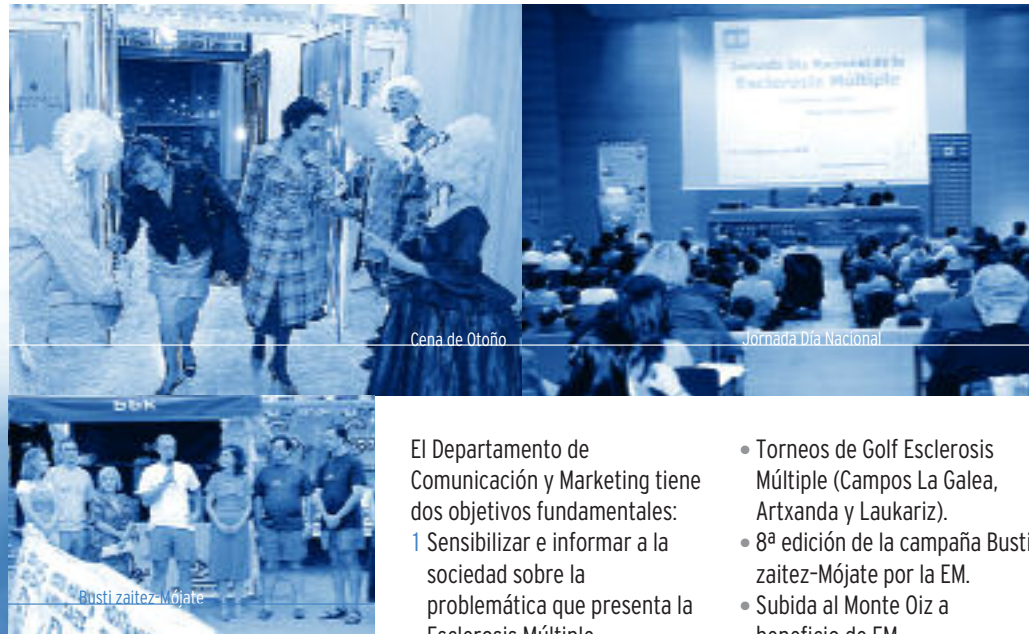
Jornada Día Nacional de la Esclerosis Múltiple

Cena de Otoño

Jornada Día Nacional

bbk

Busti zaitez-Mójate

El Departamento de Comunicación y Marketing tiene dos objetivos fundamentales:

1 Sensibilizar e informar a la sociedad sobre la problemática que presenta la Esclerosis Múltiple.

• Torneos de Golf Esclerosis Múltiple (Campos La Galea, Artxanda y Laukariz).

• 8ª edición de la campaña Busti zaitez-Mójate por la EM.

• Subida al Monte Oiz a beneficio de EM.